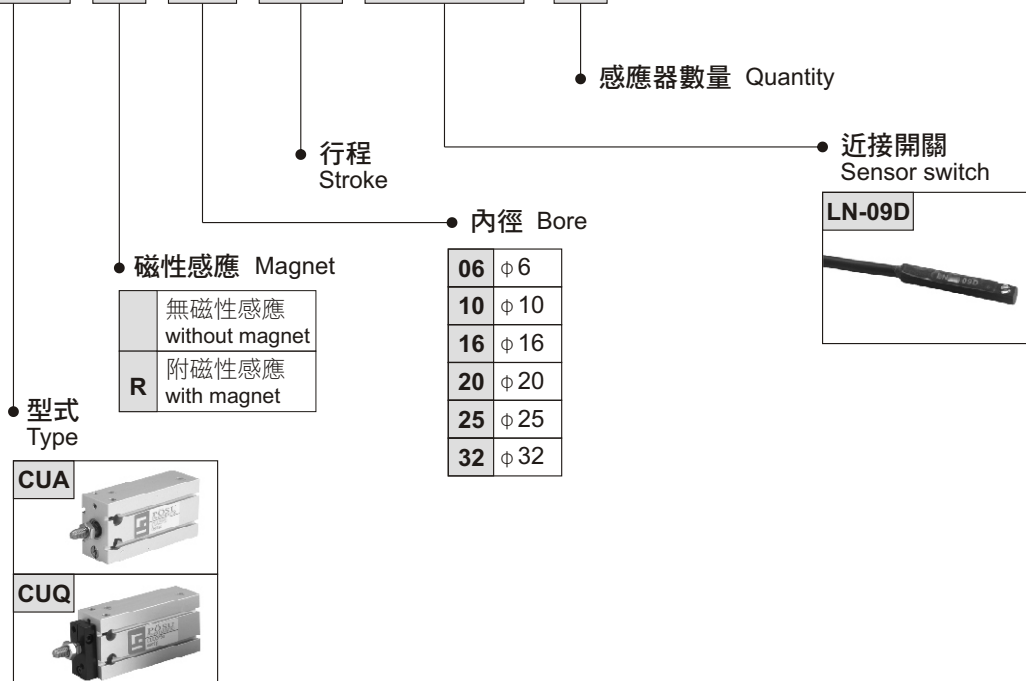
感應器數量 Quantity

行程
Stroke

近接開關
Sensor switch

LN-09D

內徑 Bore

| | |
|---|---|
| 06 | $\phi 6$ |
| 10 | $\phi 10$ |
| 16 | $\phi 16$ |
| 20 | $\phi 20$ |
| 25 | $\phi 25$ |
| 32 | $\phi 32$ |

磁性感應 Magnet

| | |
|---|---|
| | 無磁性感應 without magnet |
| R | 附磁性感應 with magnet |

型式
Type

CUA

CUQ